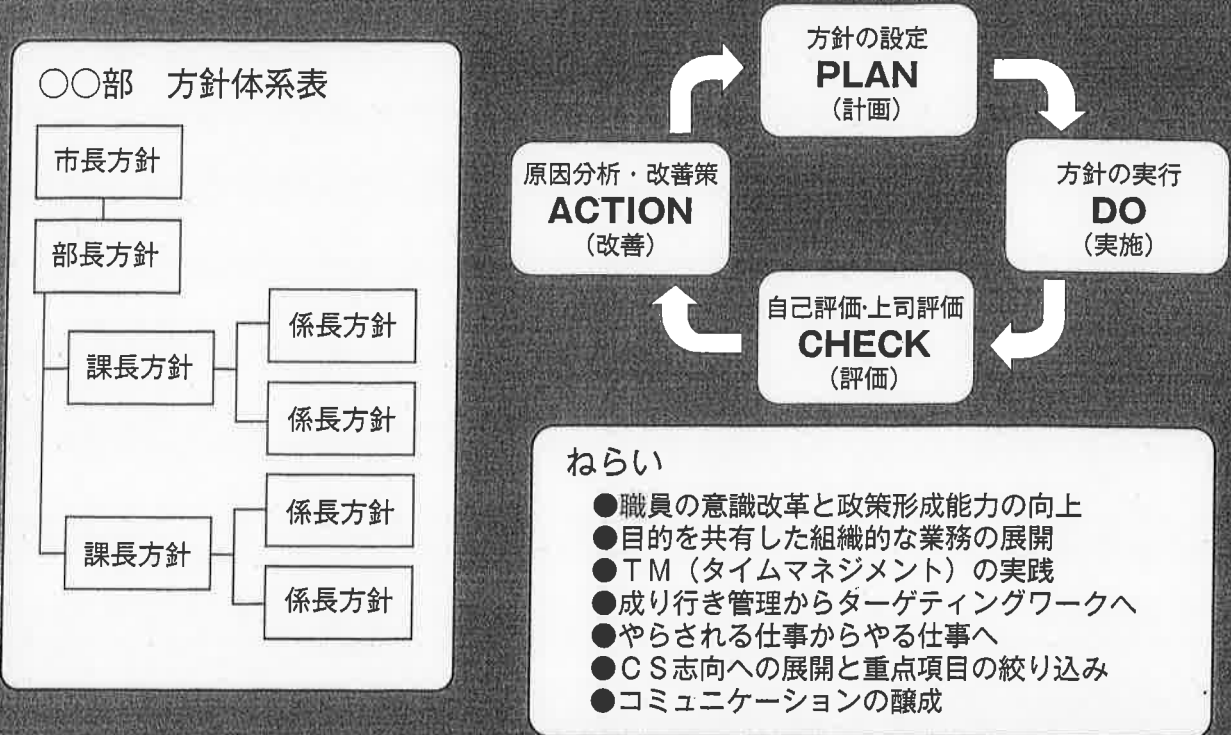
○○部　方針体系表

市長方針

部長方針

課長方針

係長方針

係長方針

課長方針

係長方針

係長方針

方針の設定
PLAN
（計画）

方針の実行
DO
（実施）

自己評価·上司評価
CHECK
（評価）

原因分析・改善策
ACTION
（改善）

ねらい
●職員の意識改革と政策形成能力の向上
●目的を共有した組織的な業務の展開
●ＴＭ（タイムマネジメント）の実践
●成り行き管理からターゲティングワークへ
●やらされる仕事からやる仕事へ
●ＣＳ志向への展開と重点項目の絞り込み
●コミュニケーションの醸成